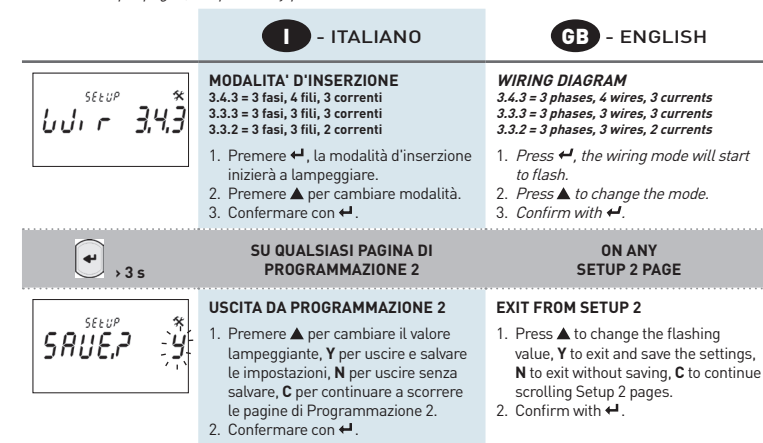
I - ITALIANO

GB - ENGLISH

SEtUP
Wir 3.4.3

MODALITA' D'INSERZIONE
3.4.3 = 3 fasi, 4 fili, 3 correnti
3.3.3 = 3 fasi, 3 fili, 3 correnti
3.3.2 = 3 fasi, 3 fili, 2 correnti

1. Premere ↵, la modalità d'inserzione inizierà a lampeggiare.
2. Premere ▲ per cambiare modalità.
3. Confermare con ↵.

WIRING DIAGRAM
3.4.3 = 3 phases, 4 wires, 3 currents
3.3.3 = 3 phases, 3 wires, 3 currents
3.3.2 = 3 phases, 3 wires, 2 currents

1. Press ↵, the wiring mode will start to flash.
2. Press ▲ to change the mode.
3. Confirm with ↵.

↵ > 3 s

SU QUALSIASI PAGINA DI PROGRAMMAZIONE 2

ON ANY SETUP 2 PAGE

SEtUP
SAVE.? Y

USCITA DA PROGRAMMAZIONE 2

1. Premere ▲ per cambiare il valore lampeggiante, Y per uscire e salvare le impostazioni, N per uscire senza salvare, C per continuare a scorrere le pagine di Programmazione 2.
2. Confermare con ↵.

EXIT FROM SETUP 2

1. Press ▲ to change the flashing value, Y to exit and save the settings, N to exit without saving, C to continue scrolling Setup 2 pages.
2. Confirm with ↵.